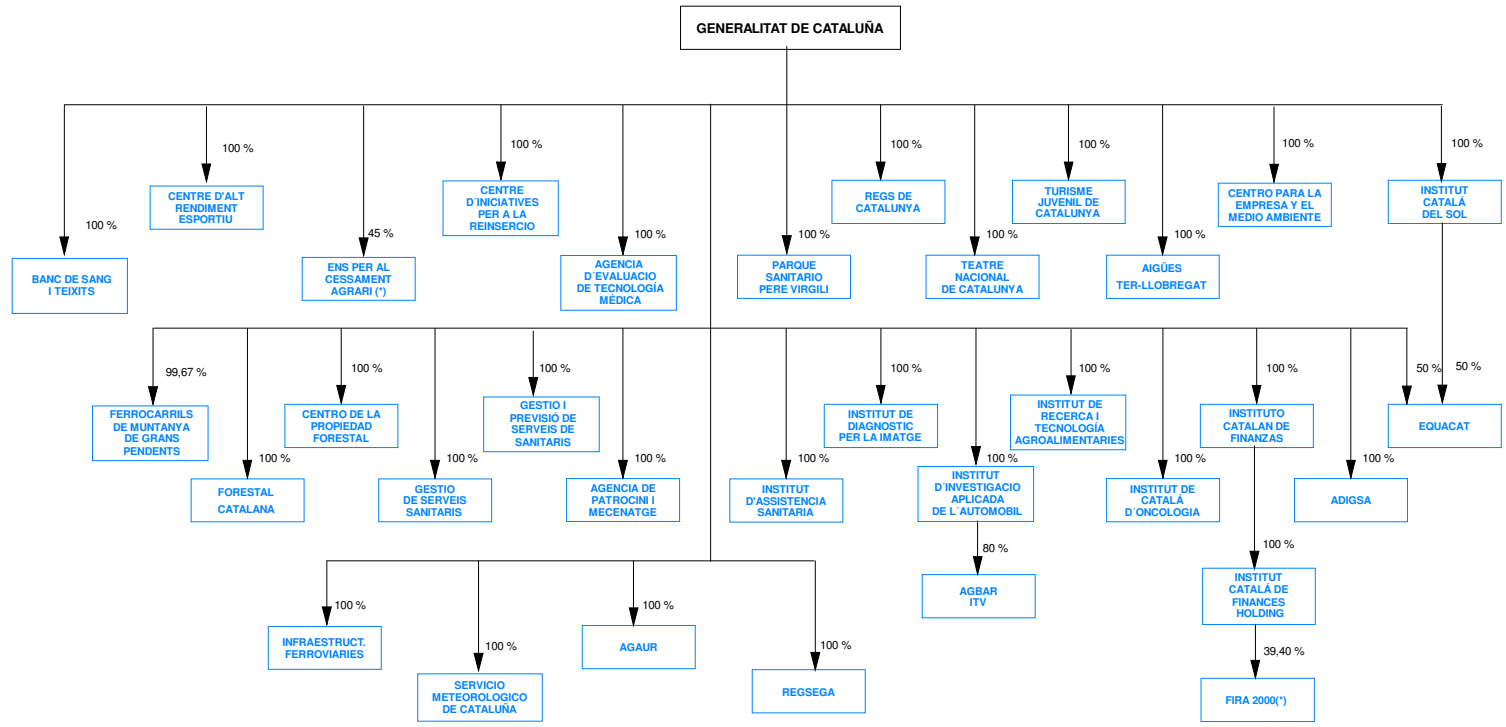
GENERALITAT DE CATALUÑA

100 %
BANC DE SANG I TEIXITS

100 %
CENTRE D'ALT RENDIMENT ESPORTIU

45 %
ENS PER AL CESSAMENT AGRARI (*)

100 %
CENTRE D´INICIATIVES PER A LA REINSERCIO

100 %
AGENCIA D´EVALUACIO DE TECNOLOGÍA MÉDICA

100 %
PARQUE SANITARIO PERE VIRGILI

100 %
REGS DE CATALUNYA

100 %
TEATRE NACIONAL DE CATALUNYA

100 %
TURISME JUVENIL DE CATALUNYA

100 %
AIGÜES TER-LLOBREGAT

100 %
CENTRO PARA LA EMPRESA Y EL MEDIO AMBIENTE

100 %
INSTITUT CATALÁ DEL SOL

99,67 %
FERROCARRILS DE MUNTANYA DE GRANS PENDENTS

100 %
FORESTAL CATALANA

100 %
CENTRO DE LA PROPIEDAD FORESTAL

100 %
GESTIO DE SERVEIS SANITARIS

100 %
GESTIO I PREVISIÓ DE SERVEIS DE SANITARIS

100 %
AGENCIA DE PATROCINI I MECENATGE

100 %
INSTITUT D'ASSISTENCIA SANITARIA

100 %
INSTITUT DE DIAGNOSTIC PER LA IMATGE

100 %
INSTITUT D´INVESTIGACIO APLICADA DE L´AUTOMOBIL

80 %
AGBAR ITV

100 %
INSTITUT DE RECERCA I TECNOLOGÍA AGROALIMENTARIES

100 %
INSTITUT DE CATALÁ D´ONCOLOGIA

100 %
INSTITUTO CATALAN DE FINANZAS

100 %
INSTITUT CATALÁ DE FINANCES HOLDING

39,40 %
FIRA 2000(*)

100 %
ADIGSA

50 %
50 %
EQUACAT

100 %
INFRAESTRUCT. FERROVIARIES

100 %
SERVICIO METEOROLOGICO DE CATALUÑA

100 %
AGAUR

100 %
REGSEGA